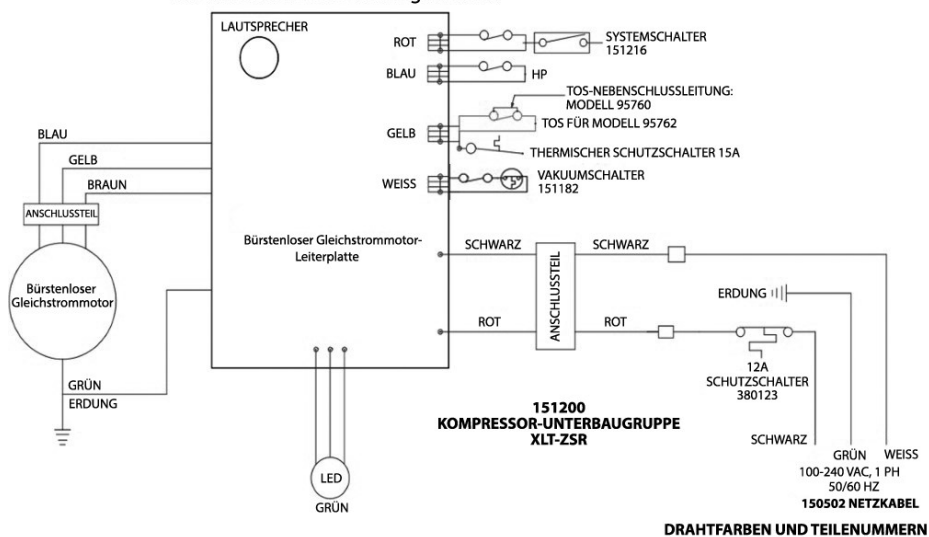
LAUTSPRECHER

ROT
SYSTEMSCHALTER 151216
BLAU
HP
TOS-NEBENSCHLUSSLEITUNG: MODELL 95760
GELB
TOS FÜR MODELL 95762
THERMISCHER SCHUTZSCHALTER 15A
WEISS
VAKUUMSCHALTER 151182

BLAU
GELB
BRAUN
ANSCHLUSSTEIL
Bürstenloser Gleichstrommotor

Bürstenloser Gleichstrommotor-Leiterplatte

SCHWARZ
ANSCHLUSSTEIL
SCHWARZ
ERDUNG
ROT
ROT
12A SCHUTZSCHALTER 380123

GRÜN
ERDUNG

LED
GRÜN

151200
KOMPRESSOR-UNTERBAUGRUPPE
XLT-ZSR

SCHWARZ
GRÜN
WEISS
100-240 VAC, 1 PH
50/60 HZ
150502 NETZKABEL

DRAHTFARBEN UND TEILENUMMERN